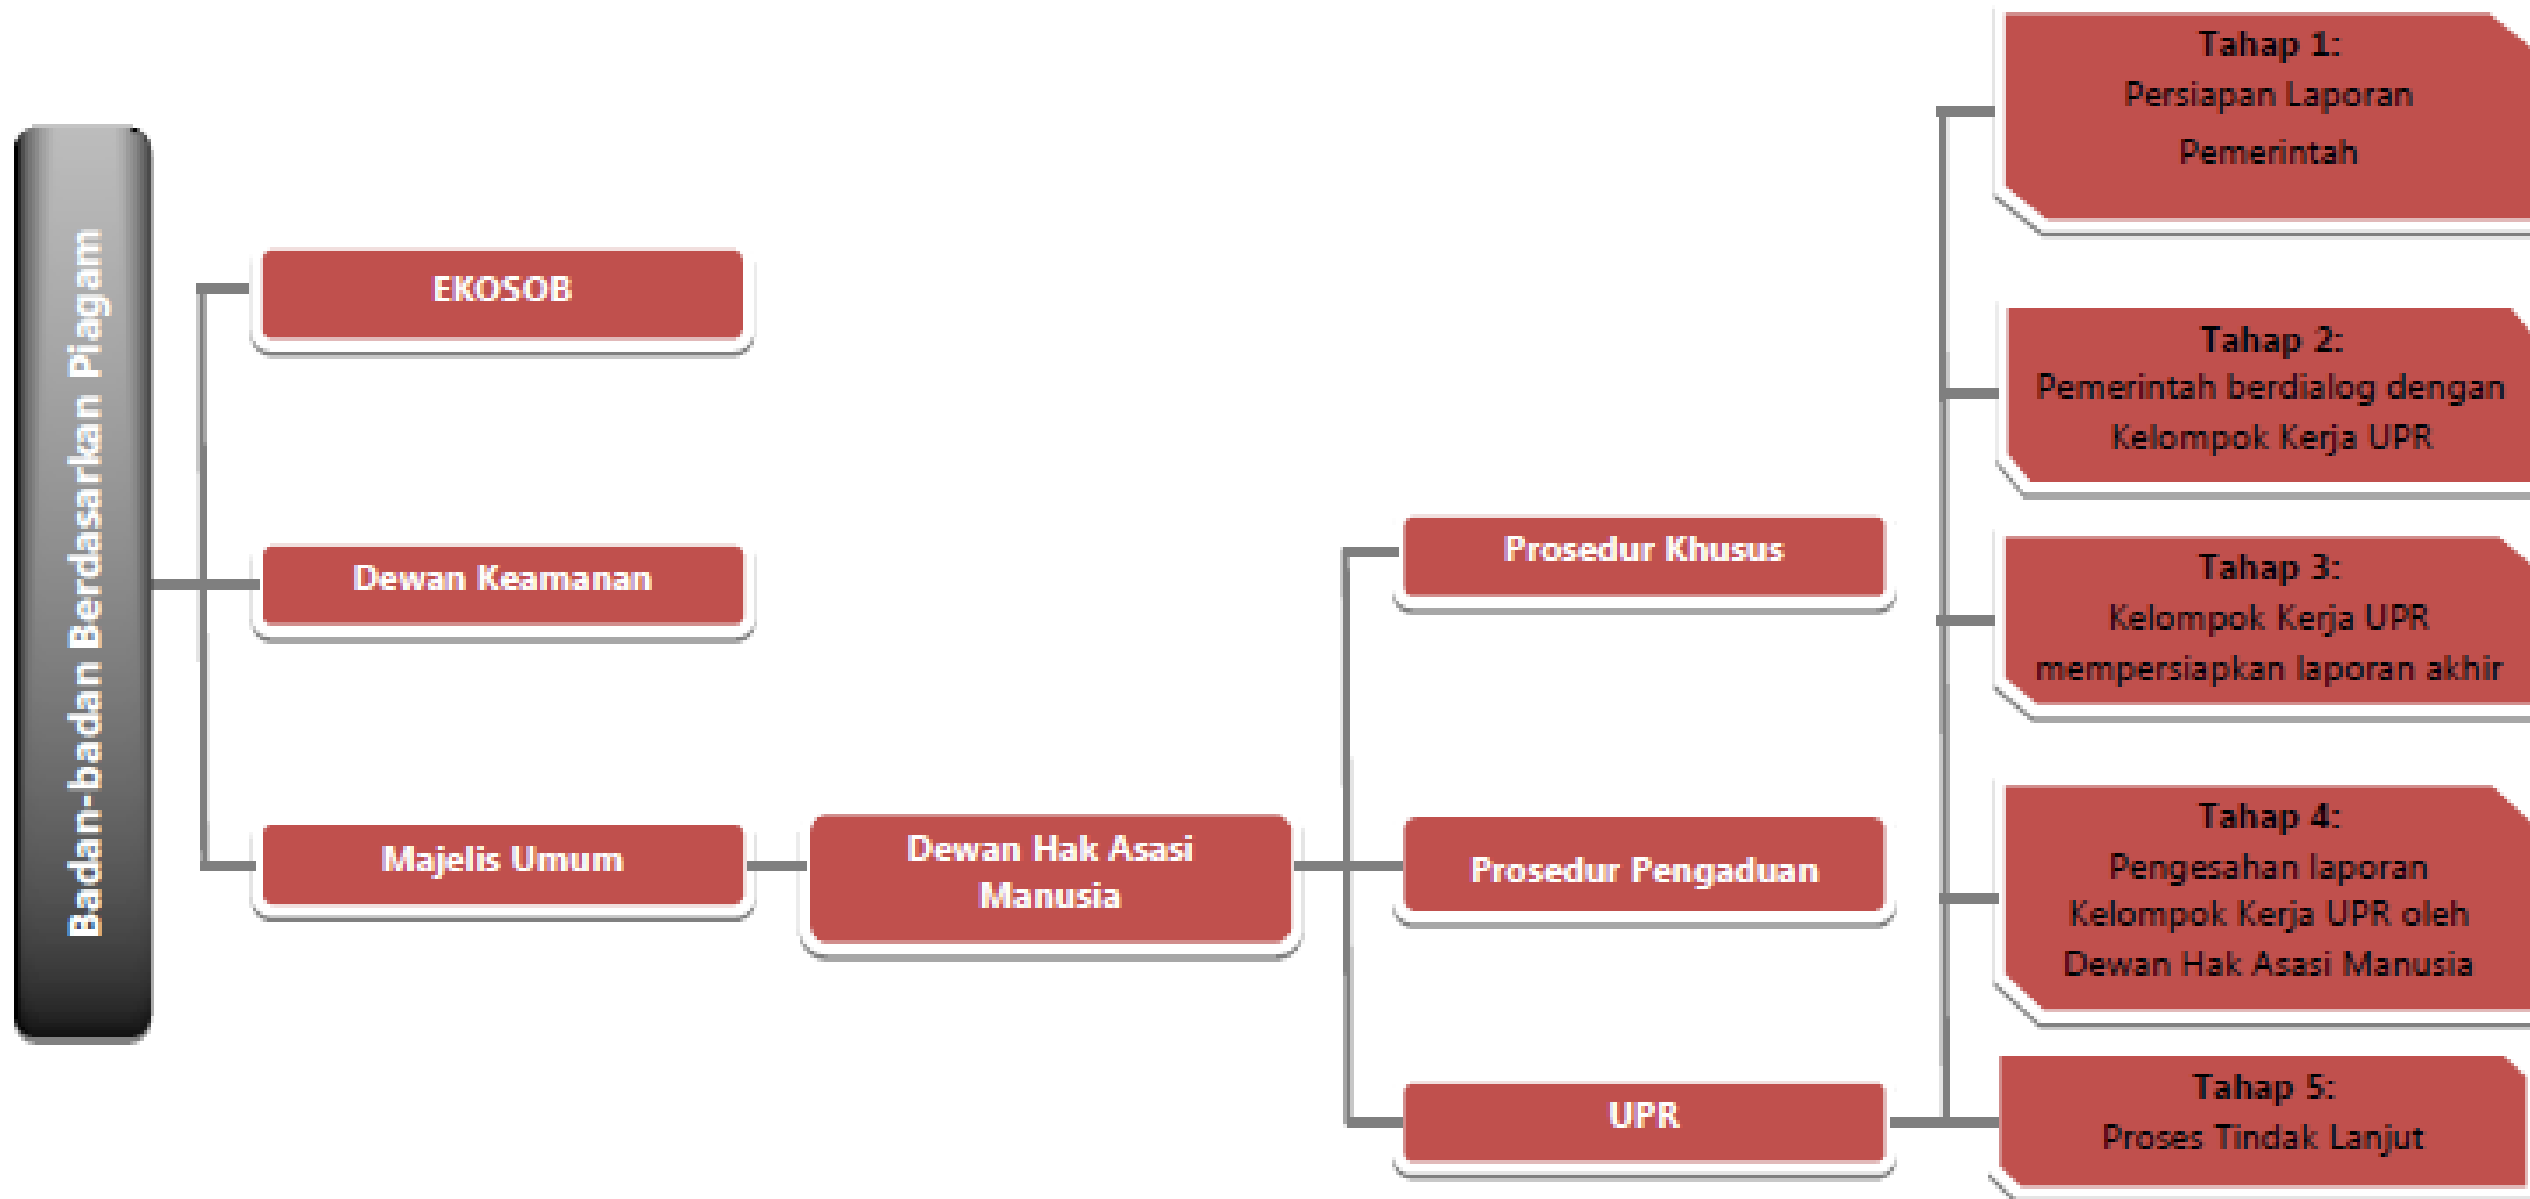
Badan-badan Berdasarkan Piagam

EKOSOB

Dewan Keamanan

Majelis Umum

Dewan Hak Asasi Manusia

Prosedur Khusus

Prosedur Pengaduan

UPR

Tahap 1:
Persiapan Laporan Pemerintah

Tahap 2:
Pemerintah berdialog dengan Kelompok Kerja UPR

Tahap 3:
Kelompok Kerja UPR mempersiapkan laporan akhir

Tahap 4:
Pengesahan laporan Kelompok Kerja UPR oleh Dewan Hak Asasi Manusia

Tahap 5:
Proses Tindak Lanjut